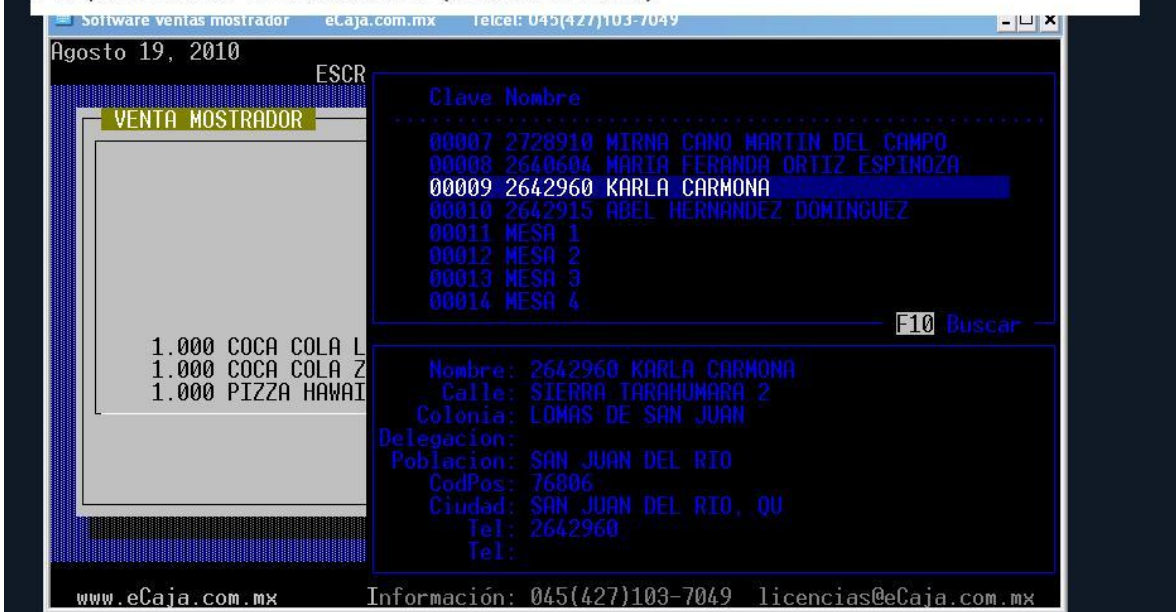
Software ventas mostrador eCaja.com.mx Telcel: 045(427)103-7049

Agosto 19, 2010

ESCR

VENTA MOSTRADOR

1.000 COCA COLA L
1.000 COCA COLA Z
1.000 PIZZA HAWAI

Clave Nombre

00007 2728910 MIRNA CANO MARTIN DEL CAMPO
00008 2640604 MARIA FERANDA ORTIZ ESPINOZA
00009 2642960 KARLA CARMONA
00010 2642915 ABEL HERNANDEZ DOMINGUEZ
00011 MESA 1
00012 MESA 2
00013 MESA 3
00014 MESA 4

F10 Buscar

Nombre: 2642960 KARLA CARMONA
Calle: SIERRA TARAHUMARA 2
Colonia: LOMAS DE SAN JUAN
Delegacion:
Poblacion: SAN JUAN DEL RIO
CodPos: 76806
Ciudad: SAN JUAN DEL RIO, QU
Tel: 2642960
Tel:

www.eCaja.com.mx Información: 045(427)103-7049 licencias@eCaja.com.mx